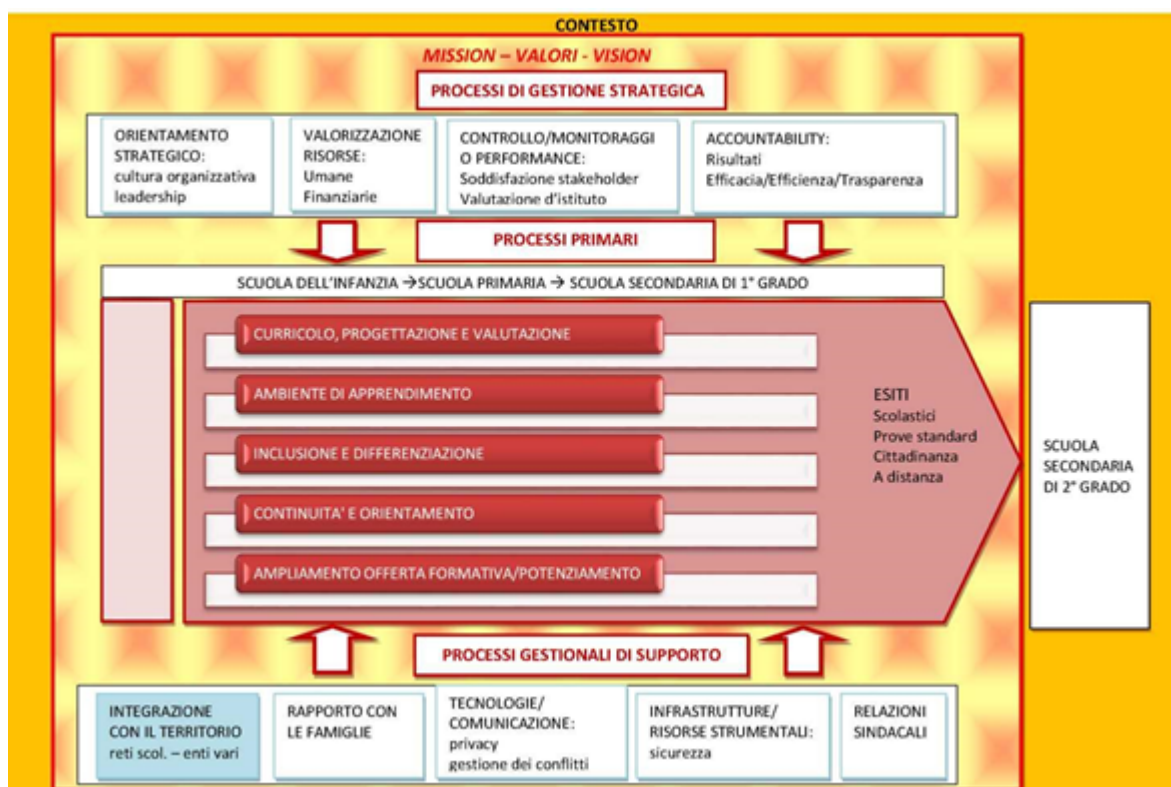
CONTESTO

MISSION – VALORI - VISION

PROCESSI DI GESTIONE STRATEGICA

ORIENTAMENTO STRATEGICO: cultura organizzativa leadership

VALORIZZAZIONE RISORSE: Umane Finanziarie

CONTROLLO/MONITORAGGIO PERFORMANCE: Soddisfazione stakeholder Valutazione d'istituto

ACCOUNTABILITY: Risultati Efficacia/Efficienza/Trasparenza

PROCESSI PRIMARI

SCUOLA DELL'INFANZIA →SCUOLA PRIMARIA → SCUOLA SECONDARIA DI 1° GRADO

CURRICOLO, PROGETTAZIONE E VALUTAZIONE

AMBIENTE DI APPRENDIMENTO

INCLUSIONE E DIFFERENZIAZIONE

CONTINUITA' E ORIENTAMENTO

AMPLIAMENTO OFFERTA FORMATIVA/POTENZIAMENTO

ESITI
Scolastici
Prove standard
Cittadinanza
A distanza

SCUOLA SECONDARIA DI 2° GRADO

PROCESSI GESTIONALI DI SUPPORTO

INTEGRAZIONE CON IL TERRITORIO reti scol. – enti vari

RAPPORTO CON LE FAMIGLIE

TECNOLOGIE/ COMUNICAZIONE: privacy gestione dei conflitti

INFRASTRUTTURE/ RISORSE STRUMENTALI: sicurezza

RELAZIONI SINDACALI